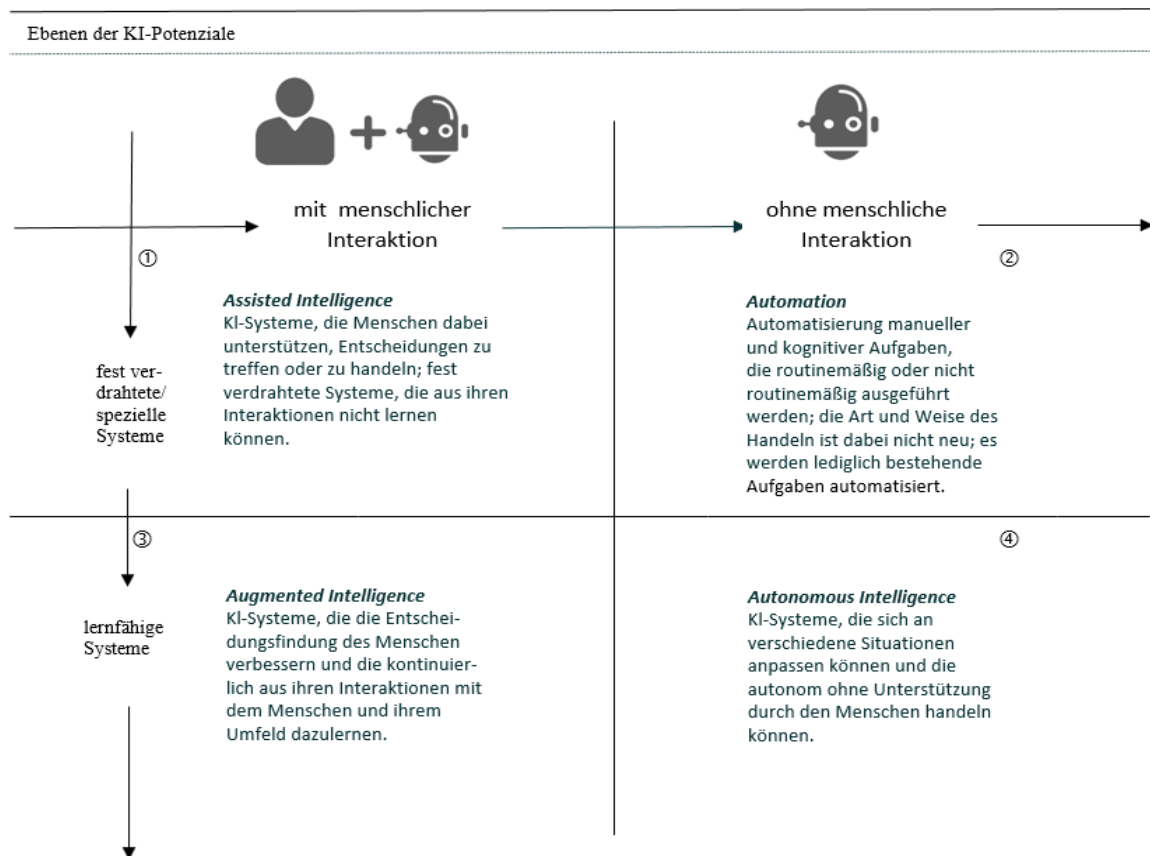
Ebenen der KI-Potenziale

mit menschlicher Interaktion

ohne menschliche Interaktion

①

②

fest verdrahtete/ spezielle Systeme

***Assisted Intelligence***
Kl-Systeme, die Menschen dabei unterstützen, Entscheidungen zu treffen oder zu handeln; fest verdrahtete Systeme, die aus ihren Interaktionen nicht lernen können.

***Automation***
Automatisierung manueller und kognitiver Aufgaben, die routinemäßig oder nicht routinemäßig ausgeführt werden; die Art und Weise des Handeln ist dabei nicht neu; es werden lediglich bestehende Aufgaben automatisiert.

③

④

lernfähige Systeme

***Augmented Intelligence***
Kl-Systeme, die die Entscheidungsfindung des Menschen verbessern und die kontinuierlich aus ihren Interaktionen mit dem Menschen und ihrem Umfeld dazulernen.

***Autonomous Intelligence***
Kl-Systeme, die sich an verschiedene Situationen anpassen können und die autonom ohne Unterstützung durch den Menschen handeln können.